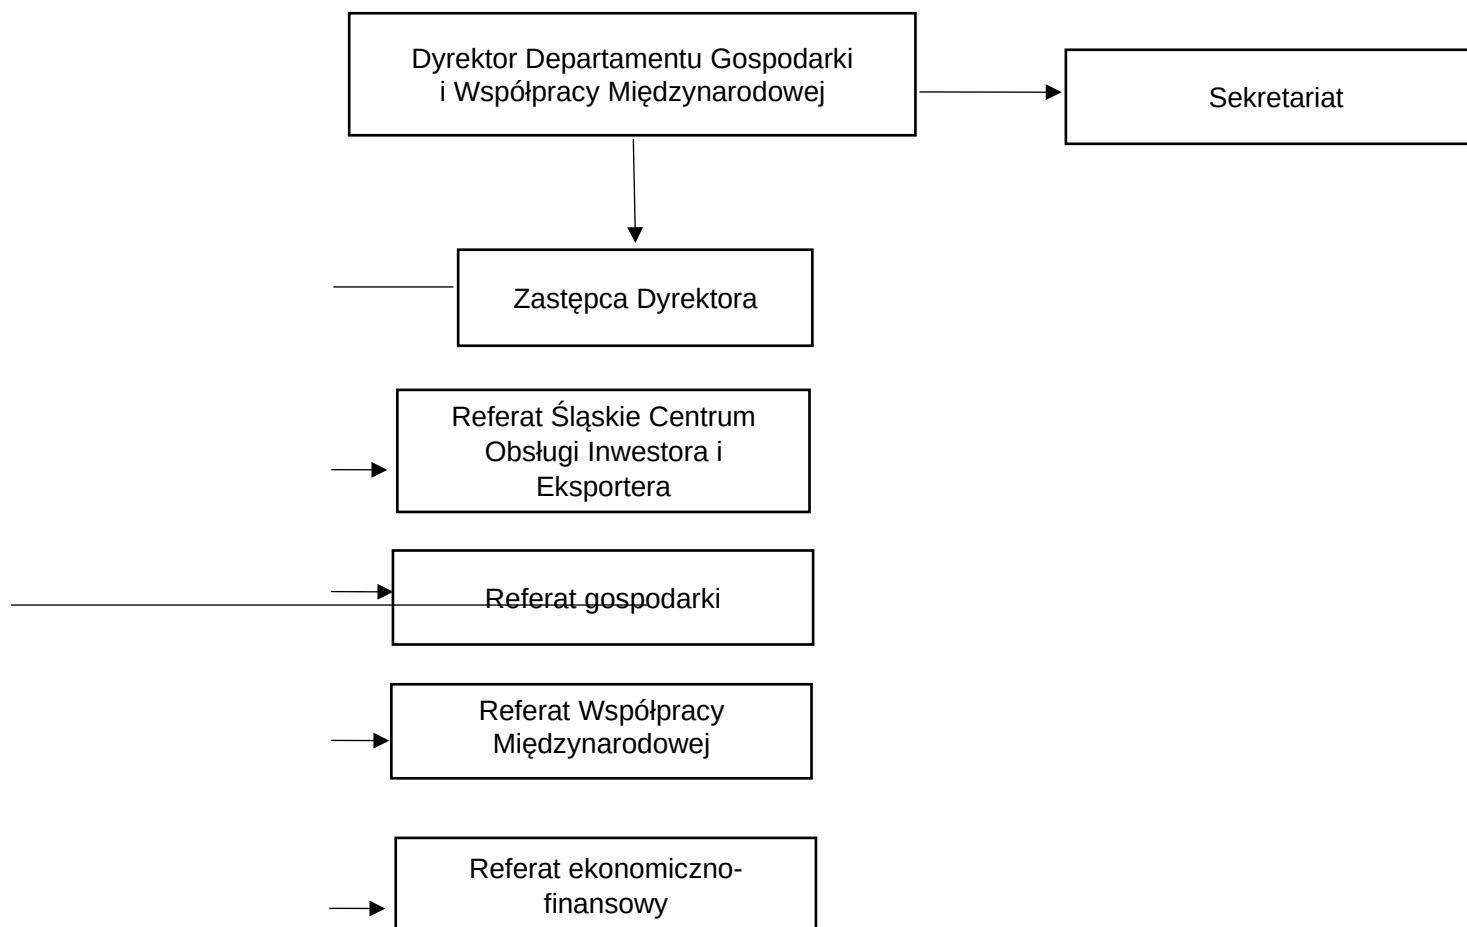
Dyrektor Departamentu Gospodarki i Współpracy Międzynarodowej

Sekretariat

Zastępca Dyrektora

Referat Śląskie Centrum Obsługi Inwestora i Eksportera

Referat gospodarki

Referat Współpracy Międzynarodowej

Referat ekonomiczno-finansowy